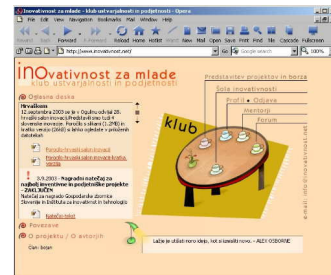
Inovativnost za mlade - klub ustvarjalnosti in podjetnosti - Opera

File Edit View Navigation Bookmarks Mail Window Help

Back Forward Reload Home Hotlist New Mail Open Save Print Find Tile Cascade Fullscreen

http://www.inovativnost.net/

Google search

inovativnost za mlade
klub ustvarjalnosti in podjetnosti

Oglasna deska

Hrvatikum

12 septembra 2003 se je v Ogulinu odvijal 28. hrvaški salon inovacij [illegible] ...

Poročilo hrvaški salon inovacij

Poročilo hrvaški salon inovacij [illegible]

3/9/2003 : Nagradni natečaj za najboljši inventivne in podjetniške projekte - ZAKLJUČEN

Natečaj za najbolje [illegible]

Natečaj tekst

Povezave

O projektu / O avtorjih

Člani: Iosan

Predstavitev projektov in borza

Šola inovativnosti

Profil - Odziva

Mentorji

Forum

klub

Lažje je izbiti moro ideje, kot si izmisliti novo. - ALEX OSBORNE